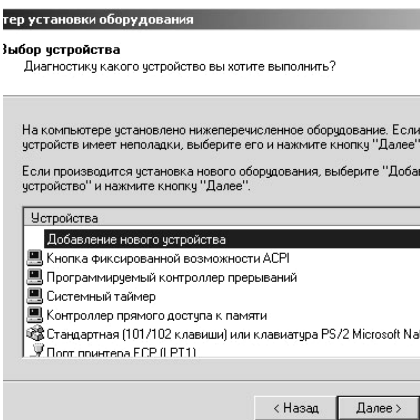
тер установки оборудования

Выбор устройства
Диагностику какого устройство вы хотите выполнить?

На компьютере установлено нижеперечисленное оборудование. Если устройств имеет неполадки, выберите его и нажмите кнопку "Далее"

Если производится установка нового оборудования, выберите "Добав устройство" и нажмите кнопку "Далее".

Устройства
Добавление нового устройства
Кнопка фиксированной возможности ACPI
Программируемый контроллер прерываний
Системный таймер
Контроллер прямого доступа к памяти
Стандартная (101/102 клавиши) или клавиатура PS/2 Microsoft Na
Порт принтера ECP (LPT1)

< Назад Далее >